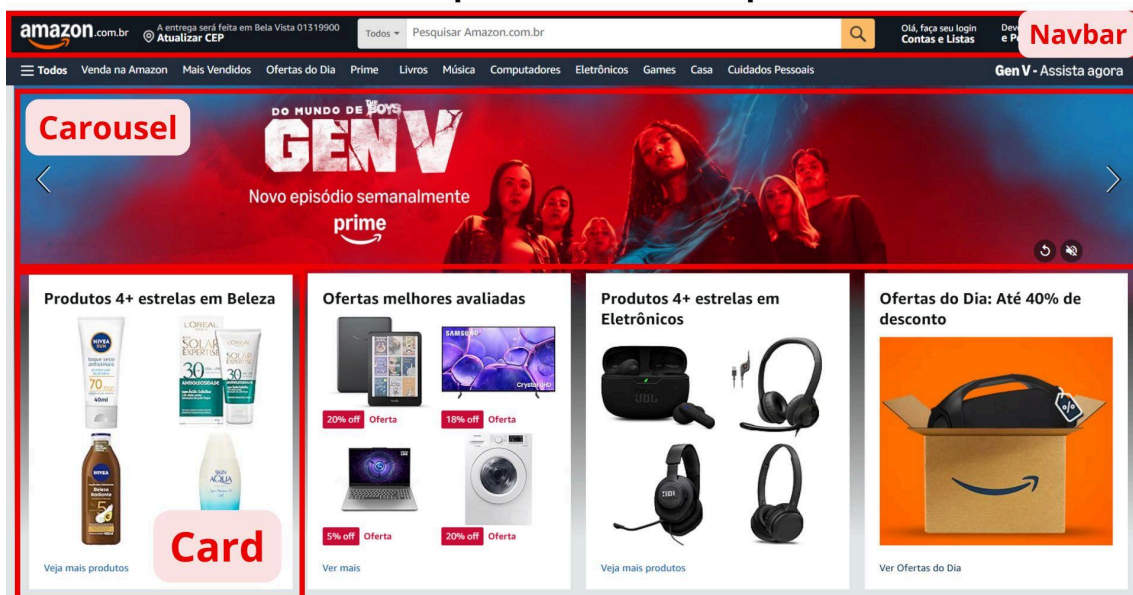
amazon.com.br A entrega será feita em Bela Vista 01319900 Atualizar CEP

Todos Pesquisar Amazon.com.br

Olá, faça seu login Contas e Listas

Dev e P

Navbar

Todos Venda na Amazon Mais Vendidos Ofertas do Dia Prime Livros Música Computadores Eletrônicos Games Casa Cuidados Pessoais

Gen V - Assista agora

Carousel

DO MUNDO DE THE BOYS GEN V

Novo episódio semanalmente

prime

Produtos 4+ estrelas em Beleza

NIVEA SUN 70

L'ORÉAL SOLAR EXPERTISE 30

NIVEA

SKIN AQUA

Card

Veja mais produtos

Ofertas melhores avaliadas

SAMSUNG

20% off Oferta

18% off Oferta

5% off Oferta

20% off Oferta

Ver mais

Produtos 4+ estrelas em Eletrônicos

JBL

Veja mais produtos

Ofertas do Dia: Até 40% de desconto

Ver Ofertas do Dia